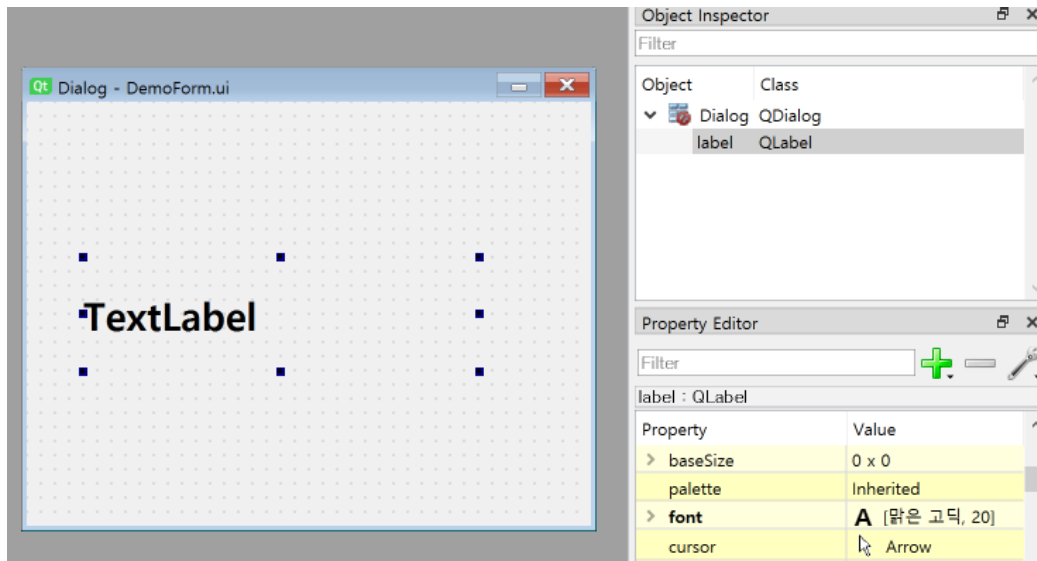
Qt Dialog - DemoForm.ui

TextLabel

Object Inspector

Filter

| Object | Class |
|---|---|
| Dialog | QDialog |
| label | QLabel |

Property Editor

Filter

label : QLabel

| Property | Value |
|---|---|
| baseSize | 0 x 0 |
| palette | Inherited |
| font | A [맑은 고딕, 20] |
| cursor | Arrow |